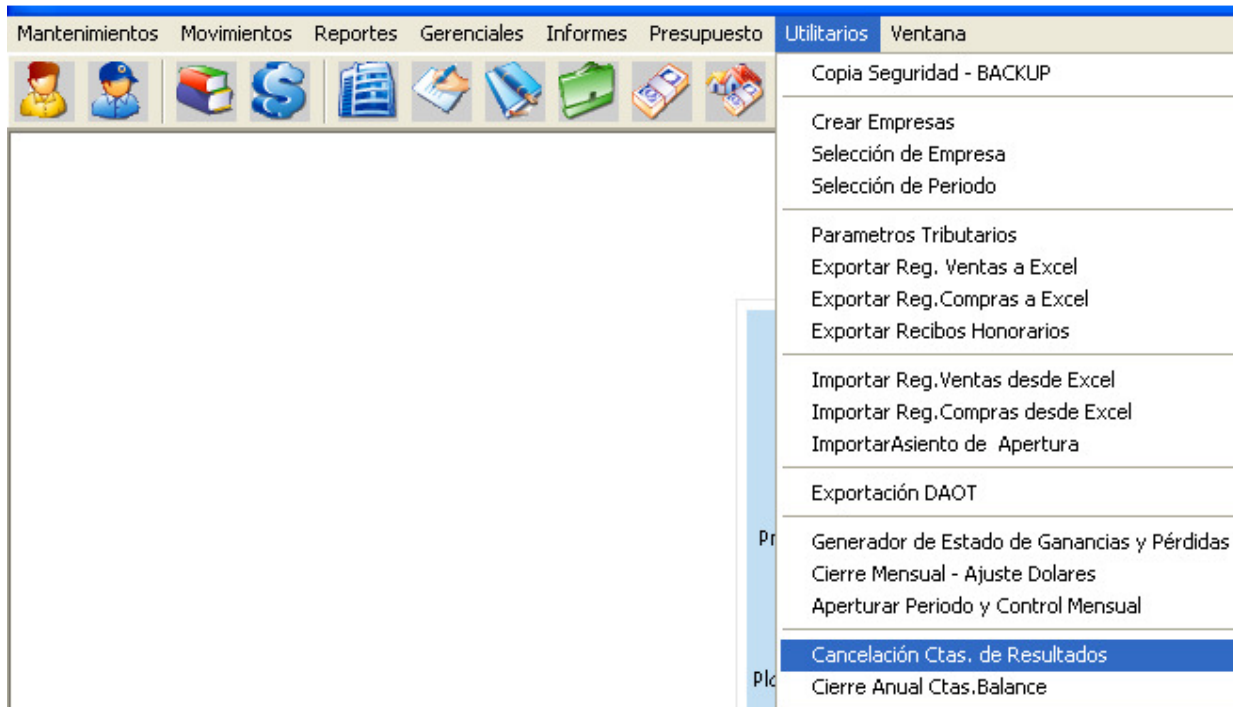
Mantenimientos Movimientos Reportes Gerenciales Informes Presupuesto Utilitarios Ventana

Copia Seguridad - BACKUP

Crear Empresas
Selección de Empresa
Selección de Periodo

Parametros Tributarios
Exportar Reg. Ventas a Excel
Exportar Reg.Compras a Excel
Exportar Recibos Honorarios

Importar Reg.Ventas desde Excel
Importar Reg.Compras desde Excel
ImportarAsiento de Apertura

Exportación DAOT

Generador de Estado de Ganancias y Pérdidas
Cierre Mensual - Ajuste Dolares
Apertural Periodo y Control Mensual

Cancelación Ctas. de Resultados
Cierre Anual Ctas.Balance

Pr
Plo